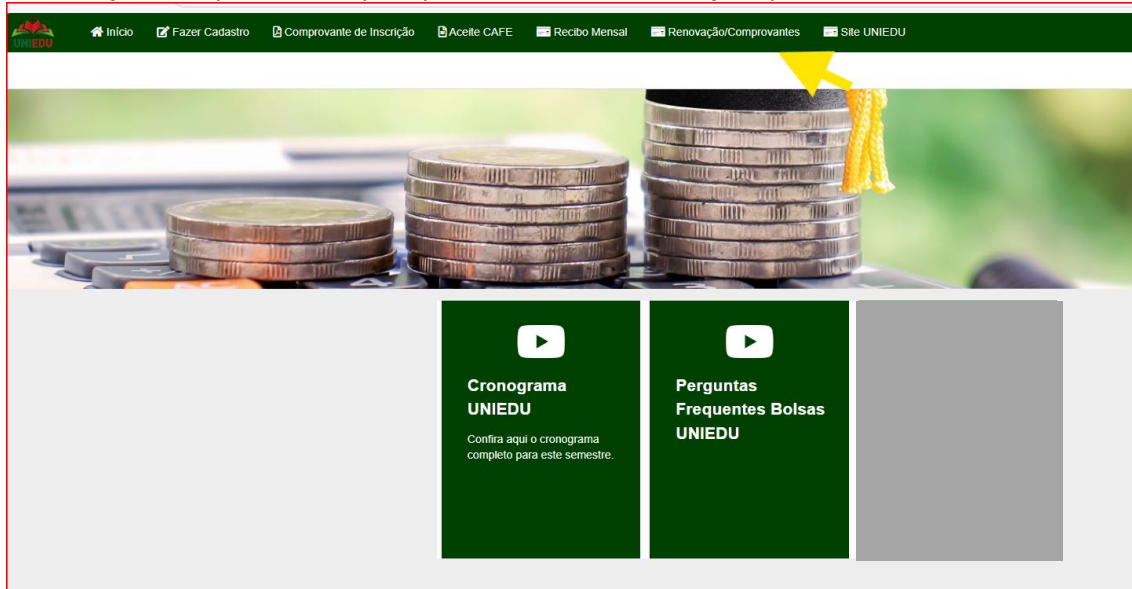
UNIEDU

Início Fazer Cadastro Comprovante de Inscrição Aceite CAFE Recibo Mensal Renovação/Comprovantes Site UNIEDU

Cronograma UNIEDU

Confira aqui o cronograma completo para este semestre.

Perguntas Frequentes Bolsas UNIEDU